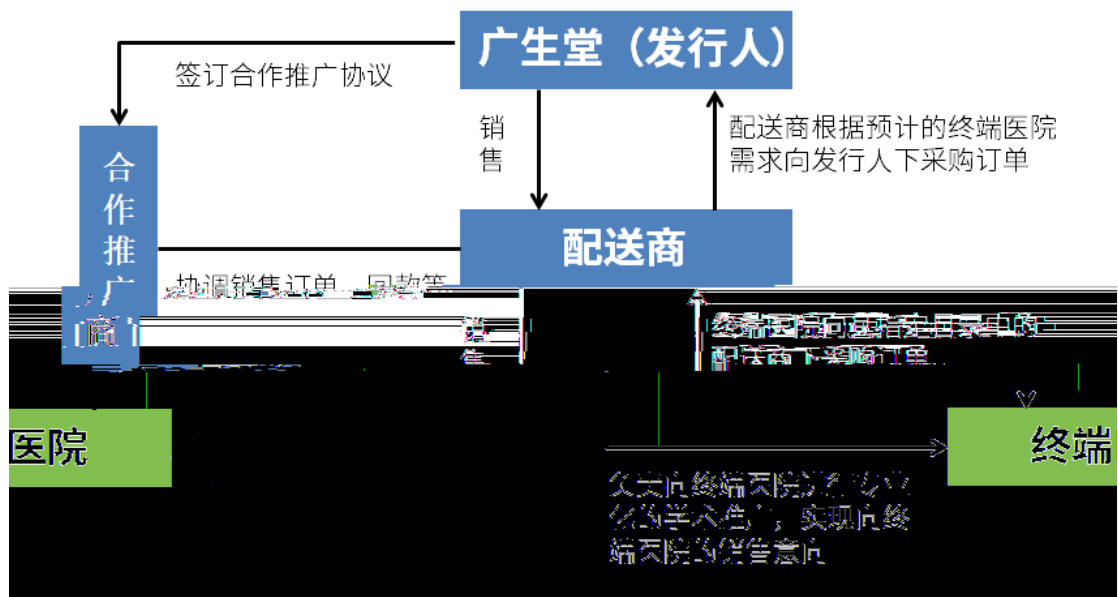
广生堂（发行人）

签订合作推广协议

销售

配送商根据预计的终端医院需求向发行人下采购订单

合作推广商

配送商

协调销售订单、回款等

销售

终端医院向已指定目录中的配送商下采购订单

医院

终端

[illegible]终端医院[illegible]学术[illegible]，实现向终端医院的销售意向